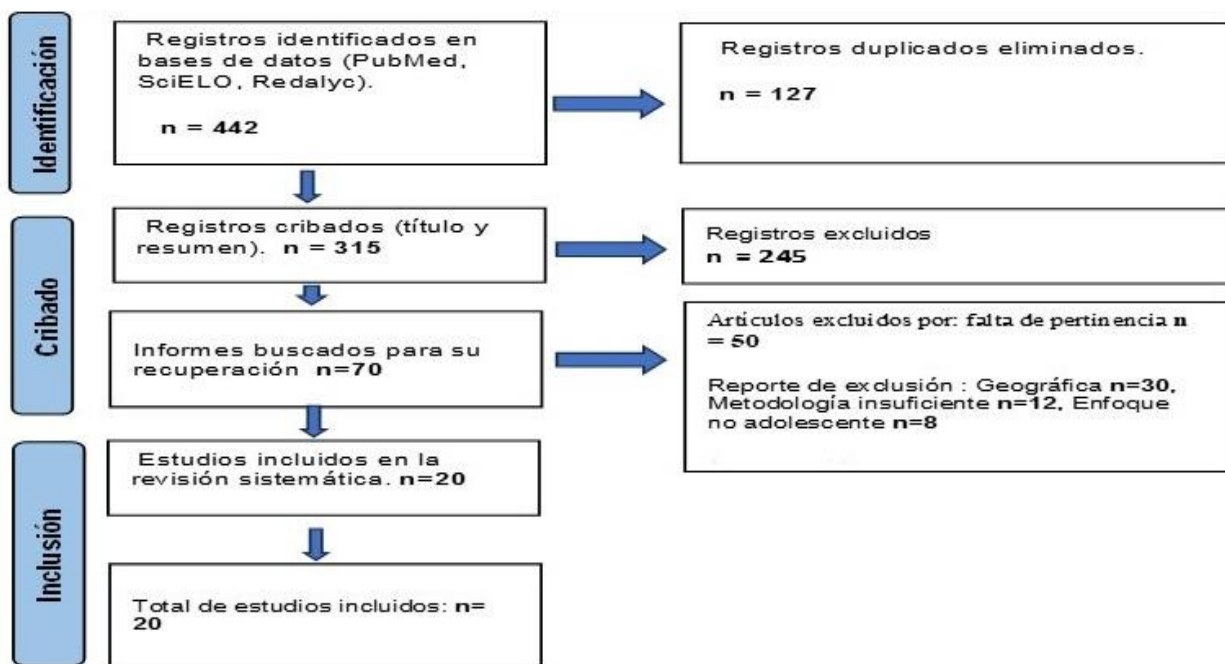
Identificación

Registros identificados en bases de datos (PubMed, SciELO, Redalyc).

n = 442

Registros duplicados eliminados.

n = 127

Cribado

Registros cribados (título y resumen). n = 315

Registros excluidos
n = 245

Informes buscados para su recuperación n=70

Articulos excluidos por: falta de pertinencia n = 50

Reporte de exclusión : Geográfica n=30, Metodología insuficiente n=12, Enfoque no adolescente n=8

Inclusión

Estudios incluidos en la revisión sistemática. n=20

Total de estudios incluidos: n= 20